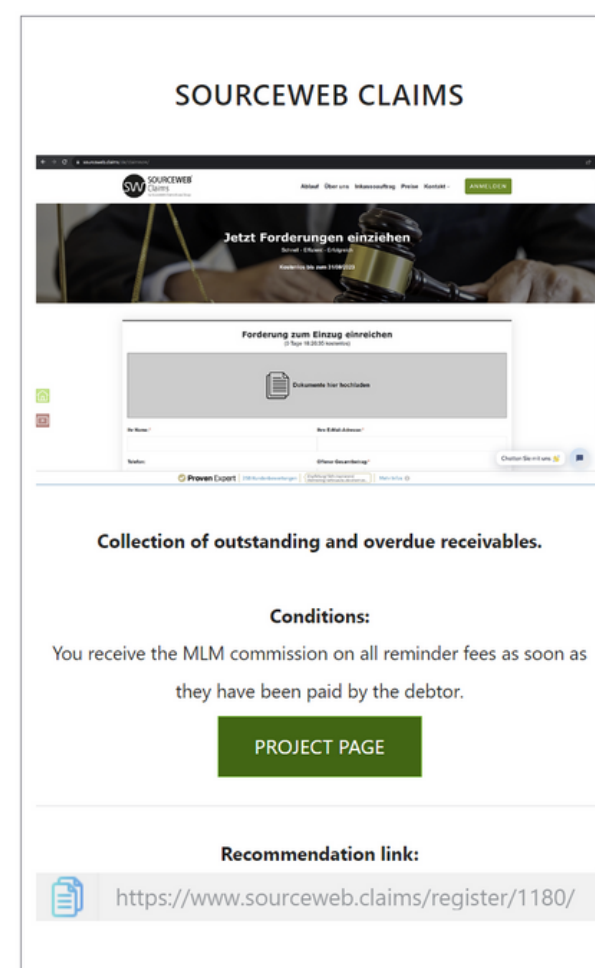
SOURCEWEB CLAIMS

SW SOURCEWEB Claims

Ablauf Über uns Inkassoauftrag Preise Kontakt ANMELDEN

Jetzt Forderungen einziehen

Schnell · Effizient · Erfolgreich

Kostenlos bis zum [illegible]

Forderung zum Einzug einreichen

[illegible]

Dokumente hier hochladen

Ihr Name

Ihre E-Mail-Adresse

Telefon

Offener Gesamtbetrag

Chatten Sie mit uns

Proven Expert

Collection of outstanding and overdue receivables.

Conditions:

You receive the MLM commission on all reminder fees as soon as they have been paid by the debtor.

PROJECT PAGE

Recommendation link:

https://www.sourceweb.claims/register/1180/